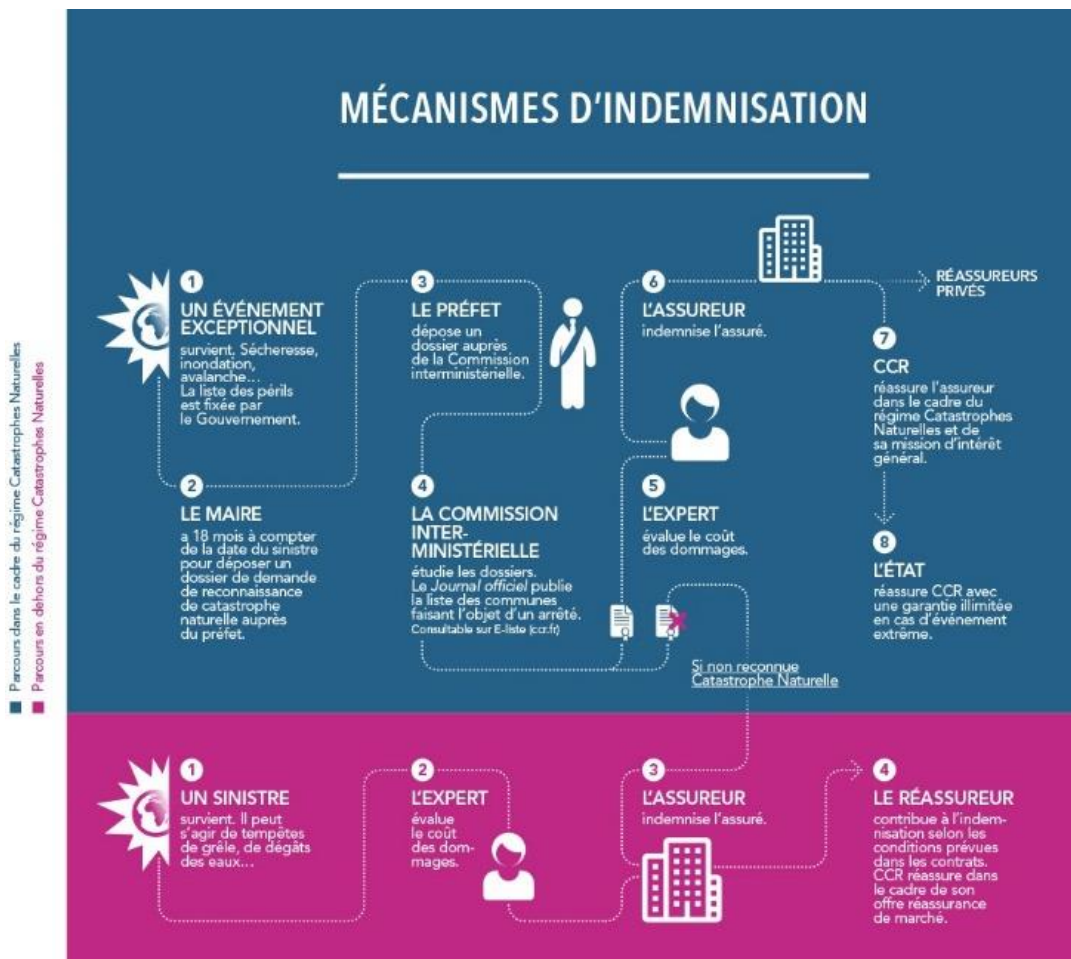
Parcours dans le cadre du régime Catastrophes Naturelles
Parcours en dehors du régime Catastrophes Naturelles

MÉCANISMES D'INDEMNISATION

1
UN ÉVÉNEMENT EXCEPTIONNEL
survient. Sécheresse, inondation, avalanche… La liste des périls est fixée par le Gouvernement.

2
LE MAIRE
a 18 mois à compter de la date du sinistre pour déposer un dossier de demande de reconnaissance de catastrophe naturelle auprès du préfet.

3
LE PRÉFET
dépose un dossier auprès de la Commission interministérielle.

4
LA COMMISSION INTER-MINISTÉRIELLE
étudie les dossiers. Le Journal officiel publie la liste des communes faisant l'objet d'un arrêté.
Consultable sur E-liste (ccr.fr)

5
L'EXPERT
évalue le coût des dommages.

6
L'ASSUREUR
indemnise l'assuré.

RÉASSUREURS PRIVÉS

7
CCR
réassure l'assureur dans le cadre du régime Catastrophes Naturelles et de sa mission d'intérêt général.

8
L'ÉTAT
réassure CCR avec une garantie illimitée en cas d'événement extrême.

Si non reconnue Catastrophe Naturelle

1
UN SINISTRE
survient. Il peut s'agir de tempêtes de grêle, de dégâts des eaux…

2
L'EXPERT
évalue le coût des dommages.

3
L'ASSUREUR
indemnise l'assuré.

4
LE RÉASSUREUR
contribue à l'indemnisation selon les conditions prévues dans les contrats. CCR réassure dans le cadre de son offre réassurance de marché.